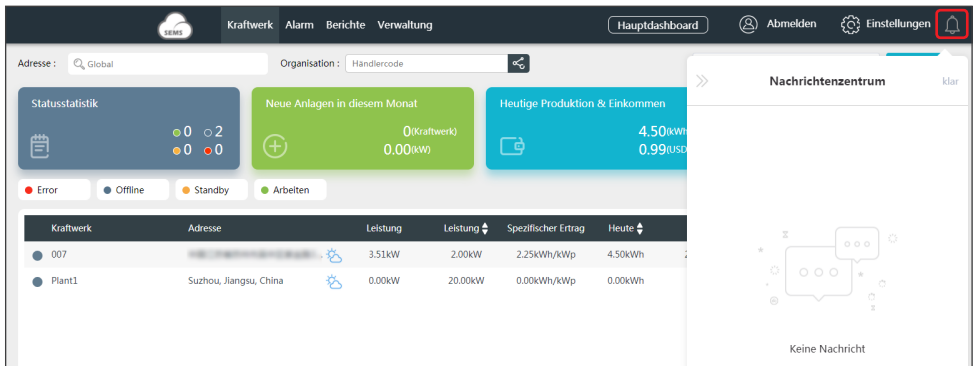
SEMS Kraftwerk Alarm Berichte Verwaltung Hauptdashboard Abmelden Einstellungen

Adresse : Global Organisation : Händlercode

Statusstatistik
0 2
0 0

Neue Anlagen in diesem Monat
0(Kraftwerk)
0.00(kW)

Heutige Produktion & Einkommen
4.50(kWh
0.99(USD

Error Offline Standby Arbeiten

| Kraftwerk | Adresse | Leistung | Leistung | Spezifischer Ertrag | Heute |
|---|---|---|---|---|---|
| 007 | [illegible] | 3.51kW | 2.00kW | 2.25kWh/kWp | 4.50kWh |
| Plant1 | Suzhou, Jiangsu, China | 0.00kW | 20.00kW | 0.00kWh/kWp | 0.00kWh |

Nachrichtenzentrum klar

Keine Nachricht